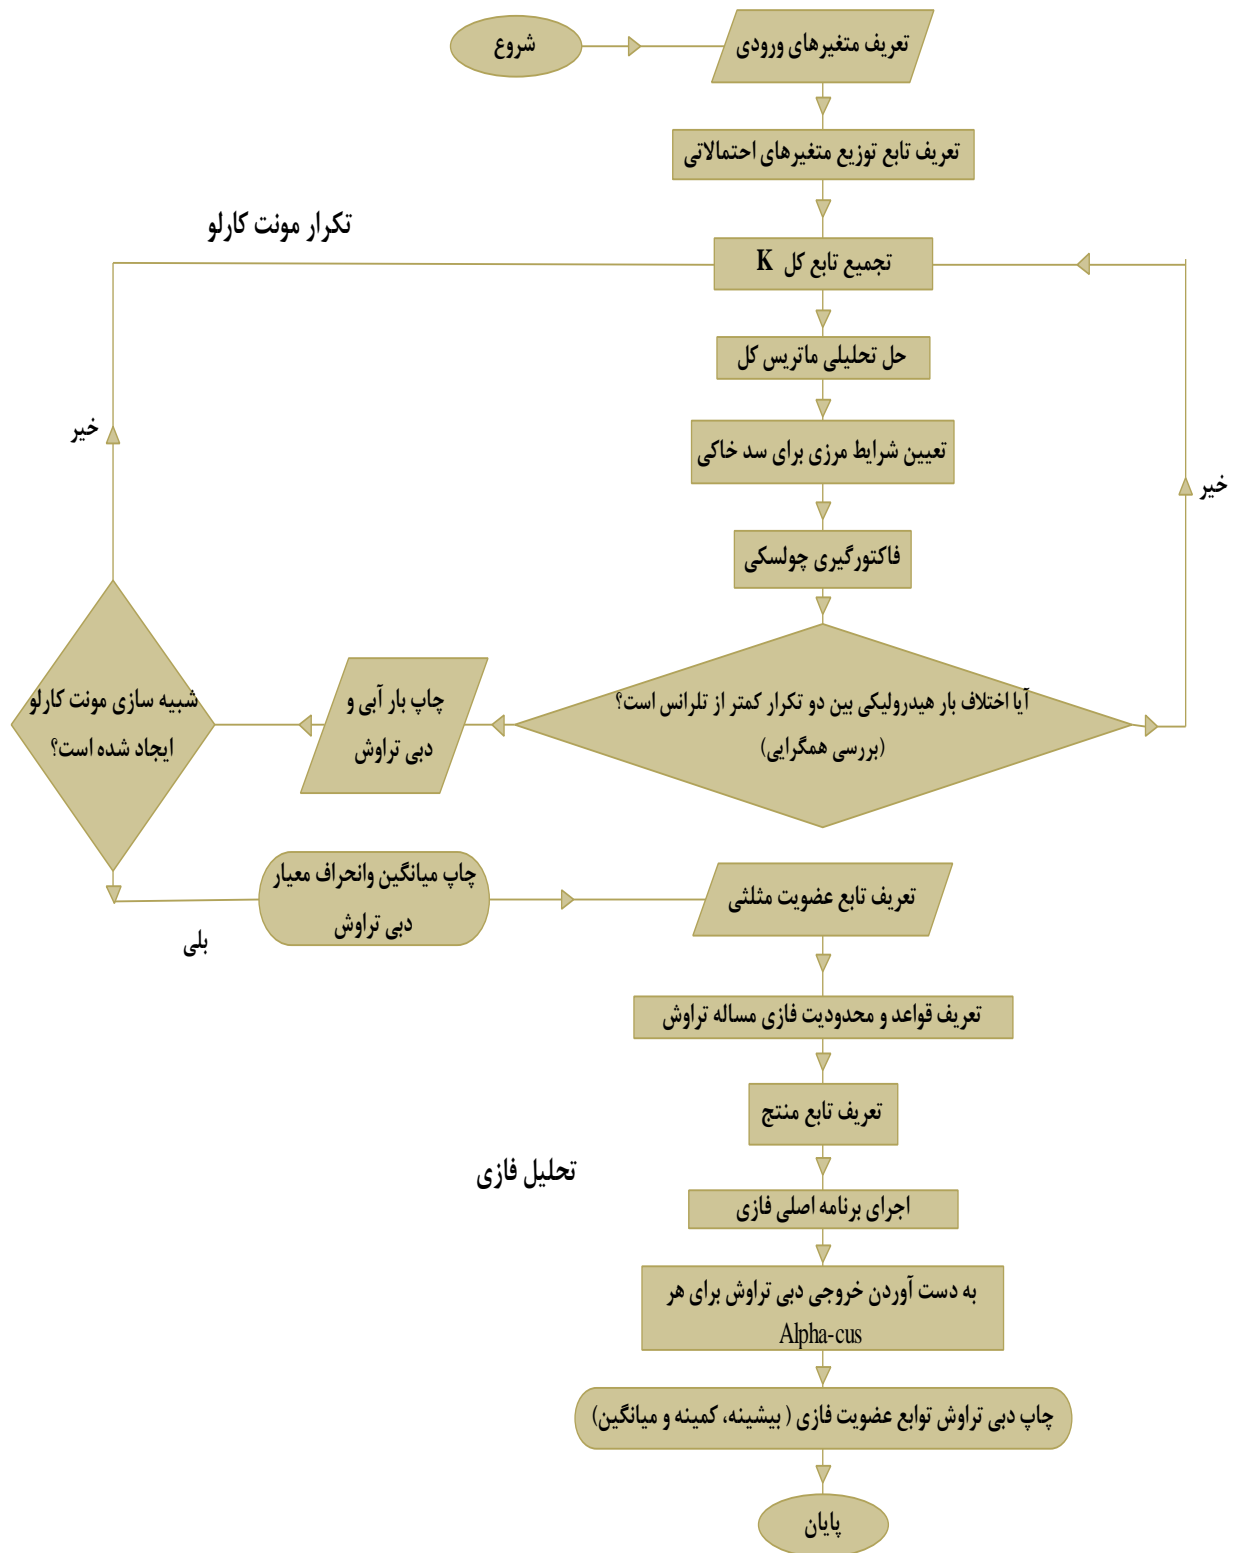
شروع

تعریف متغیرهای ورودی

تعریف تابع توزیع متغیرهای احتمالاتی

تکرار مونت کارلو

تجمیع تابع کل K

حل تحلیلی ماتریس کل

تعیین شرایط مرزی برای سد خاکی

فاکتورگیری چولسکی

خیر

خیر

آیا اختلاف بار هیدرولیکی بین دو تکرار کمتر از تلرانس است؟ (بررسی همگرایی)

چاپ بار آبی و دبی تراوش

شبیه سازی مونت کارلو ایجاد شده است؟

چاپ میانگین وانحراف معیار دبی تراوش

بلی

تعریف تابع عضویت مثلثی

تعریف قواعد و محدودیت فازی مساله تراوش

تعریف تابع منتج

تحلیل فازی

اجرای برنامه اصلی فازی

به دست آوردن خروجی دبی تراوش برای هر Alpha-cus

چاپ دبی تراوش توابع عضویت فازی ( بیشینه، کمینه و میانگین)

پایان